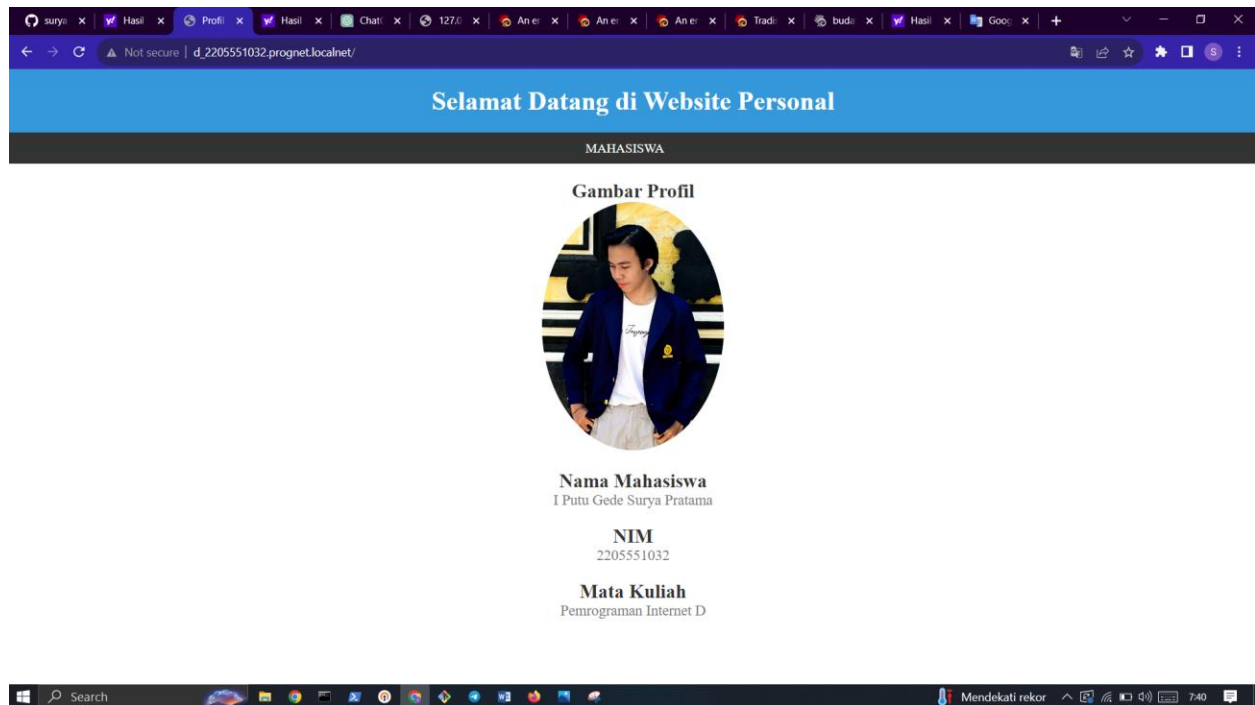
surya × Hasil × Profil × Hasil × Chat × 127.0 × An er × An er × An er × Trad × buda × Hasil × Goog × +

Not secure | d_2205551032.prognet.localnet/

Selamat Datang di Website Personal

MAHASISWA

Gambar Profil

Nama Mahasiswa
I Putu Gede Surya Pratama

NIM
2205551032

Mata Kuliah
Pemrograman Internet D

Search

Mendekati rekor 7:40